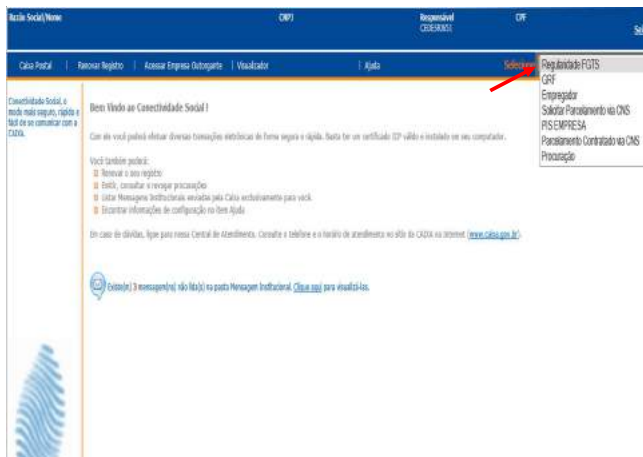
Razão Social/Nome

CNPJ

Responsável
CEDESRWS1

CPF

Sa

Caixa Postal | Renovar Registro | Acessar Empresa Outorgante | Visualizador | Ajuda

Selecione

Regularidade FGTS
GRF
Empregador
Solicitar Parcelamento via CNS
PIS EMPRESA
Parcelamento Contratado via CNS
Procuração

Conectividade Social, o modo mais seguro, rápido e fácil de se comunicar com a CAIXA.

Bem Vindo ao Conectividade Social !

Com ele você poderá efetuar diversas transações eletrônicas de forma segura e rápida. Basta ter um certificado ICP válido e instalado em seu computador.

Você também poderá:
Renovar o seu registro
Emitir, consultar e revogar procurações
Listar Mensagens Institucionais enviadas pela Caixa exclusivamente para você
Encontrar informações de configuração no item Ajuda

Em caso de dúvidas, ligue para nossa Central de Atendimento. Consulte o telefone e o horário de atendimento no sítio da CAIXA na internet (www.caixa.gov.br).

Existe(m) 3 mensagem(ns) não lida(s) na pasta Mensagem Institucional. Clique aqui para visualizá-las.